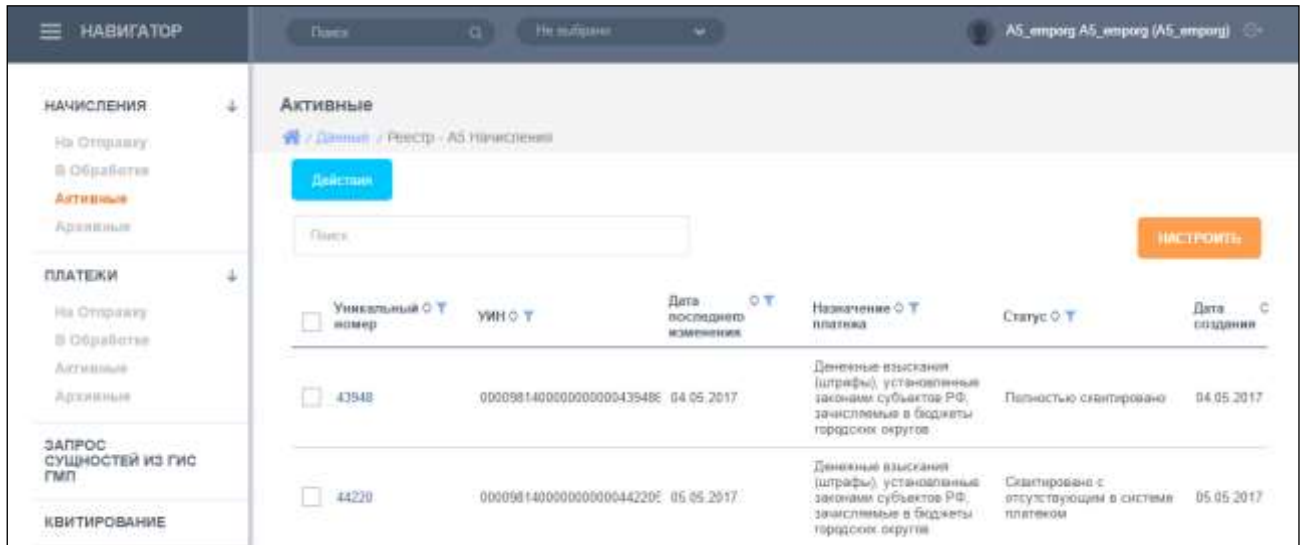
НАВИГАТОР

Поиск

Не выбрано

A5_emporg A5_emporg (A5_emporg)

НАЧИСЛЕНИЯ

На Отправку
В Обработке
Активные
Архивные

ПЛАТЕЖИ

На Отправку
В Обработке
Активные
Архивные

ЗАПРОС СУЩНОСТЕЙ ИЗ ГИС ГМП

КВИТИРОВАНИЕ

Активные

/ Данные / Реестр - A5 Начисления

Действия

Поиск

НАСТРОИТЬ

| Уникальный номер | УИН | Дата последнего изменения | Назначение платежа | Статус | Дата создания |
|---|---|---|---|---|---|
| 43948 | 000098140000000000043948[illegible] | 04.05.2017 | Денежные взыскания (штрафы), установленные законами субъектов РФ, зачисляемые в бюджеты городских округов | Полностью сквитировано | 04.05.2017 |
| 44220 | 000098140000000000044220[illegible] | 05.05.2017 | Денежные взыскания (штрафы), установленные законами субъектов РФ, зачисляемые в бюджеты городских округов | Сквитировано с отсутствующим в системе платежом | 05.05.2017 |